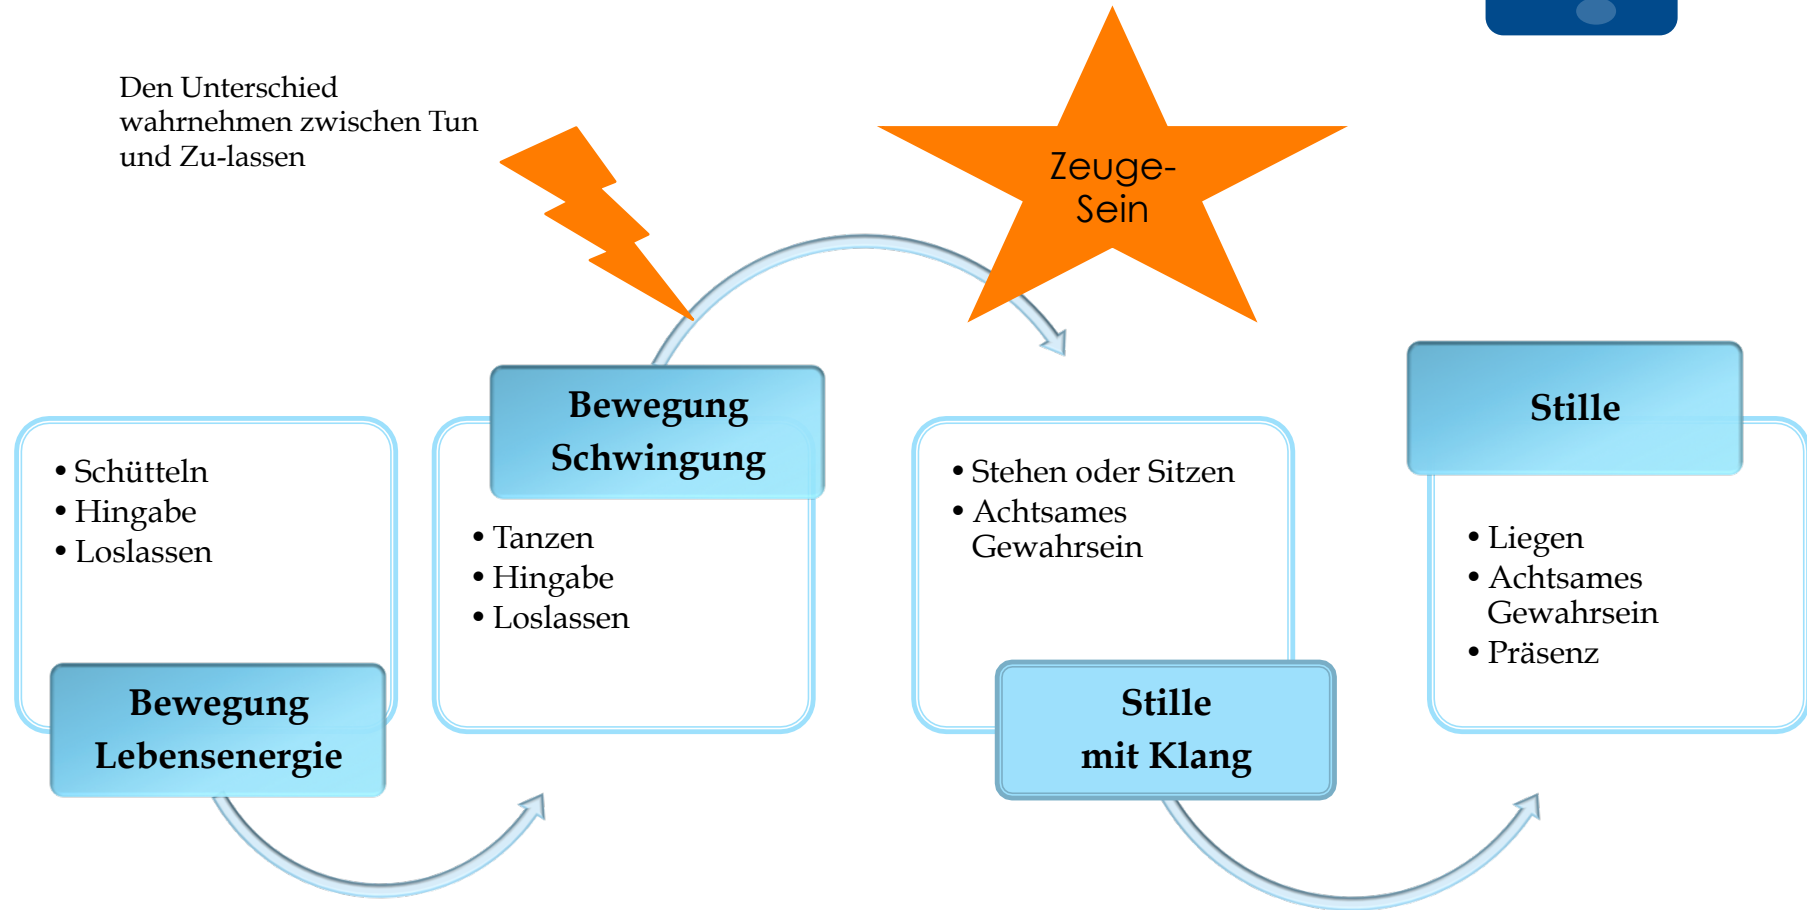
Den Unterschied wahrnehmen zwischen Tun und Zu-lassen

Zeuge-Sein

• Schütteln
• Hingabe
• Loslassen

Bewegung Lebensenergie

Bewegung Schwingung

• Tanzen
• Hingabe
• Loslassen

• Stehen oder Sitzen
• Achtsames Gewahrsein

Stille mit Klang

Stille

• Liegen
• Achtsames Gewahrsein
• Präsenz